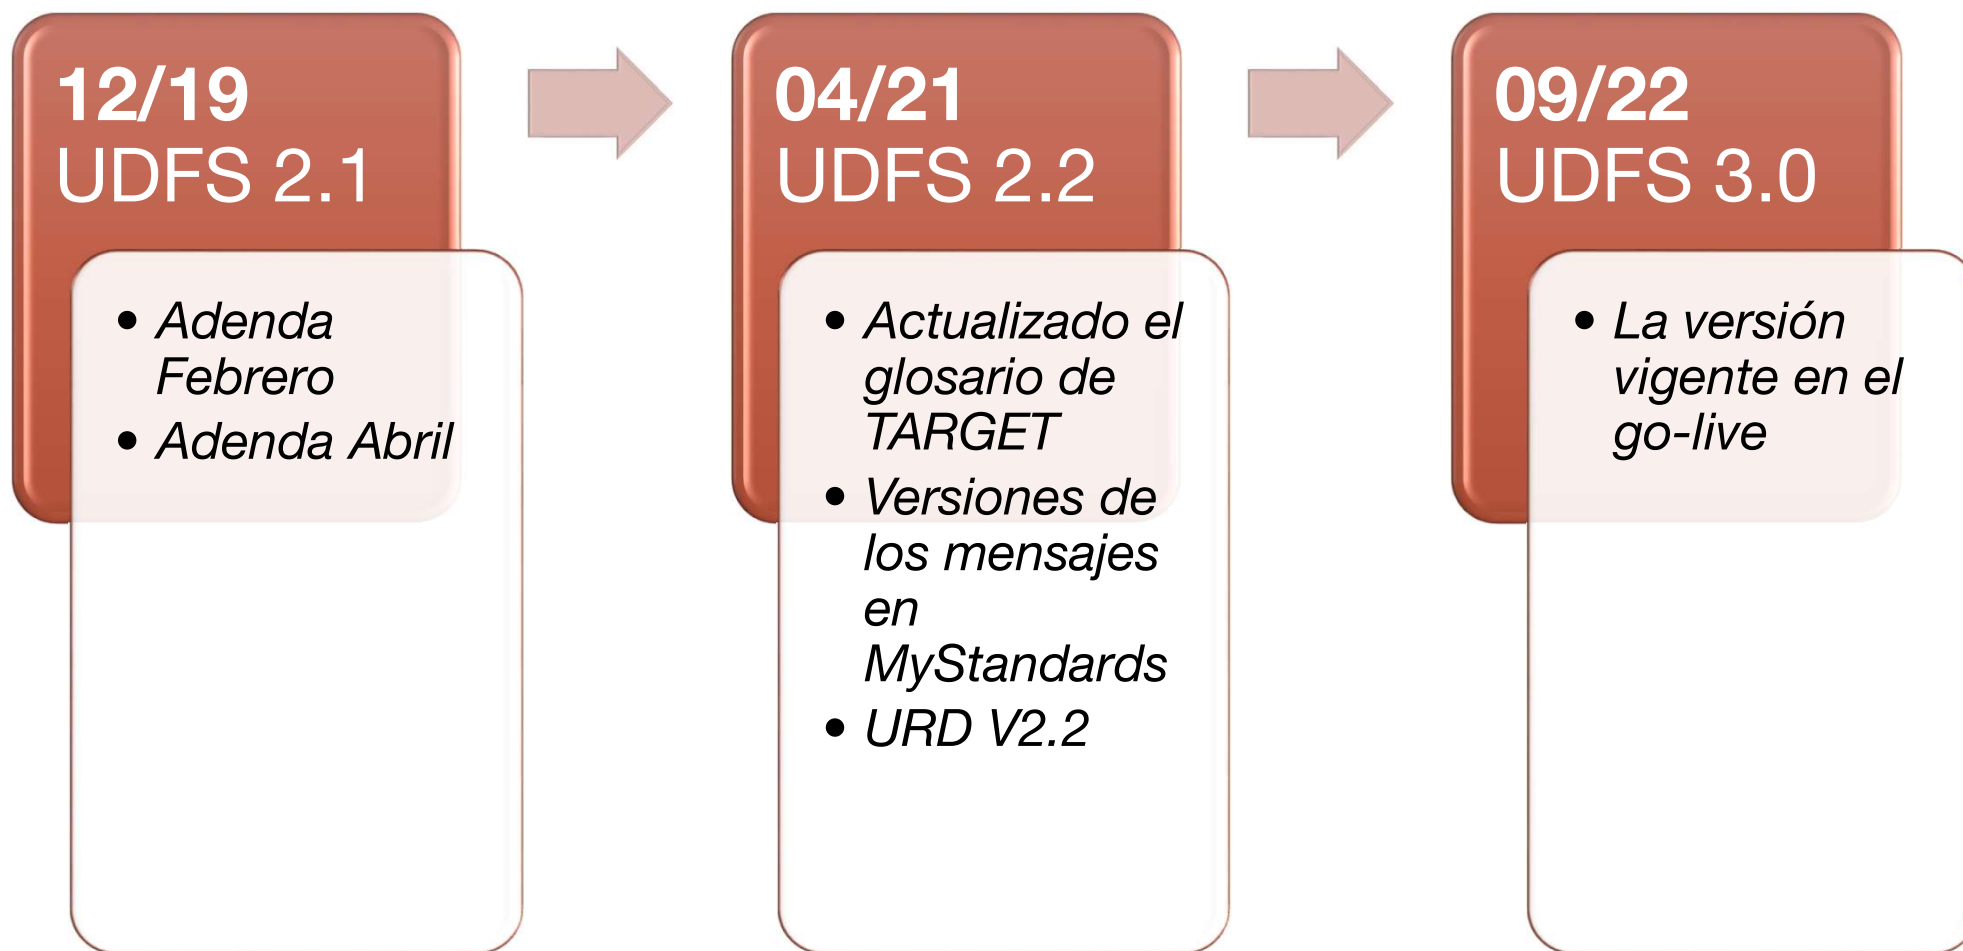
12/19
UDFS 2.1

- Adenda Febrero
- Adenda Abril

04/21
UDFS 2.2

- Actualizado el glosario de TARGET
- Versiones de los mensajes en MyStandards
- URD V2.2

09/22
UDFS 3.0

- La versión vigente en el go-live